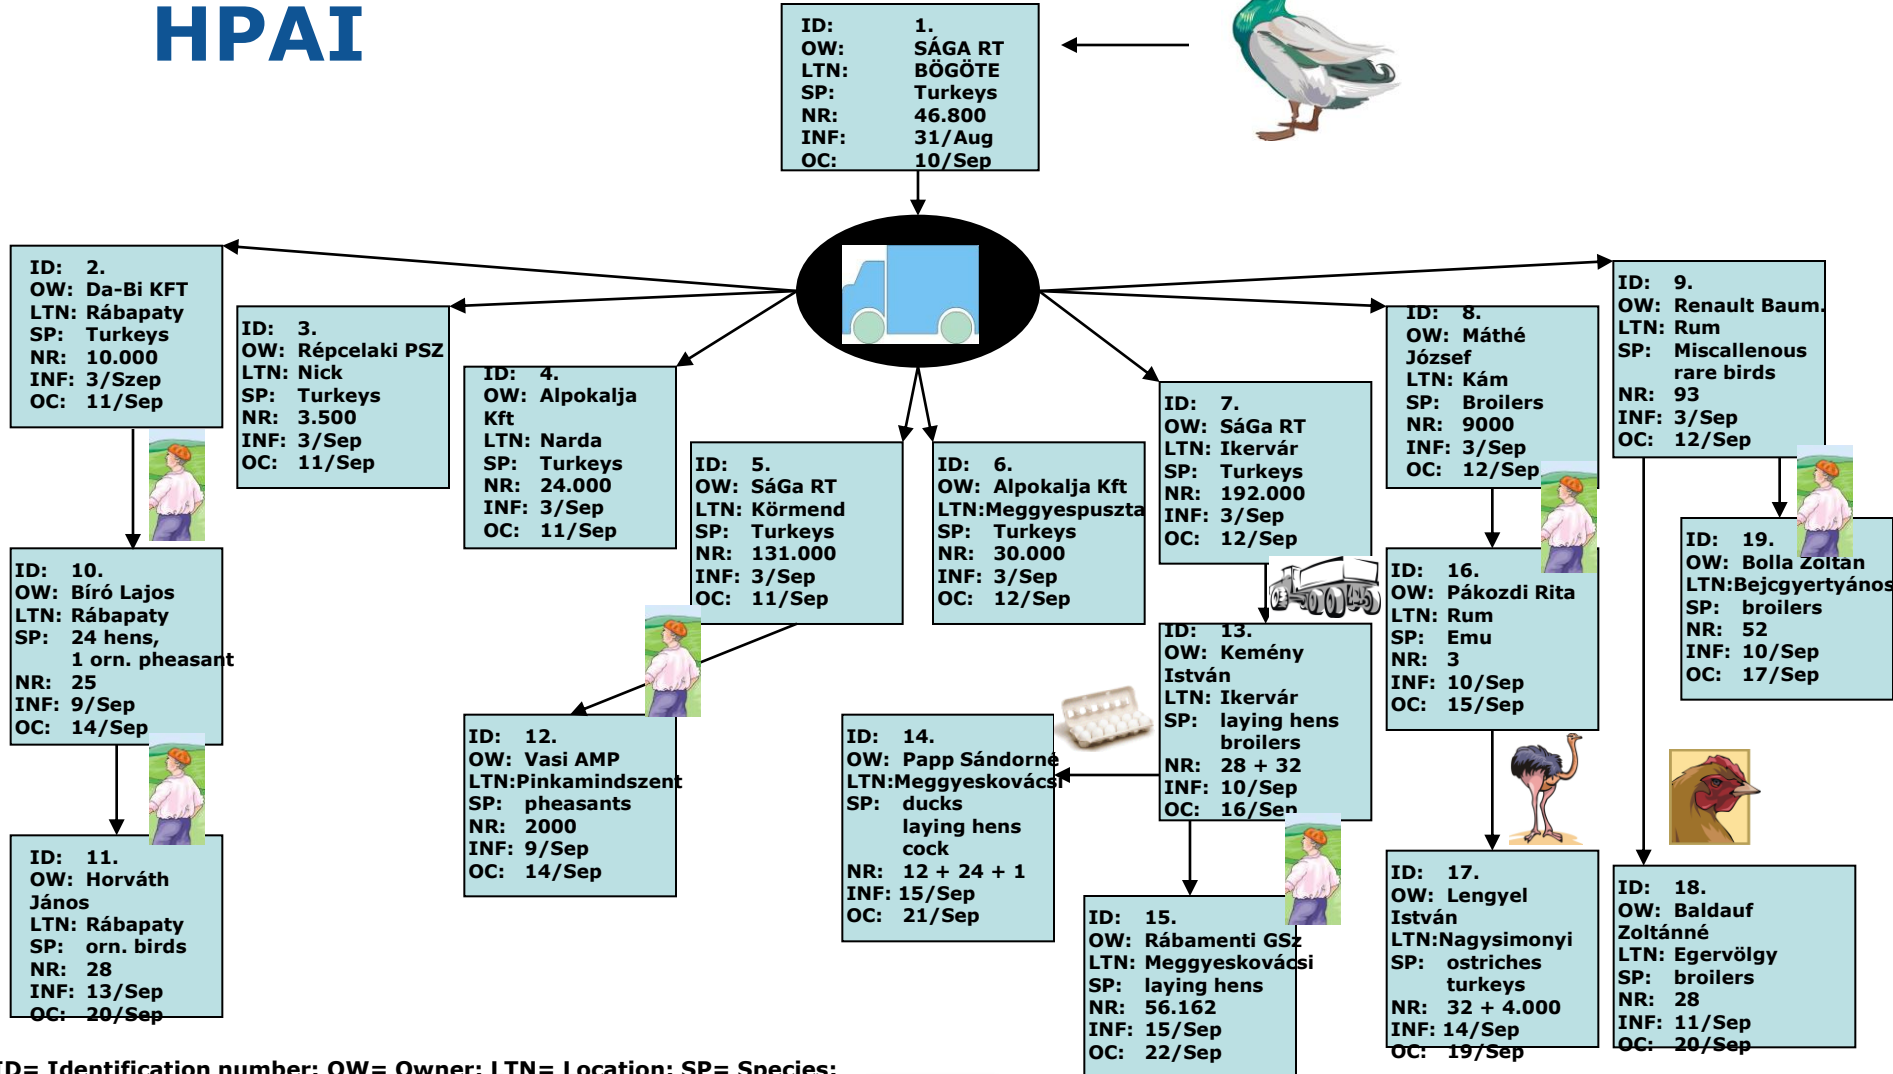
HPAI

ID: 1.
OW: SÁGA RT
LTN: BÖGÖTE
SP: Turkeys
NR: 46.800
INF: 31/Aug
OC: 10/Sep

ID: 2.
OW: Da-Bi KFT
LTN: Rábapaty
SP: Turkeys
NR: 10.000
INF: 3/Szep
OC: 11/Sep

ID: 3.
OW: Répcelaki PSZ
LTN: Nick
SP: Turkeys
NR: 3.500
INF: 3/Sep
OC: 11/Sep

ID: 4.
OW: Alpokalja Kft
LTN: Narda
SP: Turkeys
NR: 24.000
INF: 3/Sep
OC: 11/Sep

ID: 5.
OW: SáGa RT
LTN: Körmend
SP: Turkeys
NR: 131.000
INF: 3/Sep
OC: 11/Sep

ID: 6.
OW: Alpokalja Kft
LTN:Meggyespuszta
SP: Turkeys
NR: 30.000
INF: 3/Sep
OC: 12/Sep

ID: 7.
OW: SáGa RT
LTN: Ikervár
SP: Turkeys
NR: 192.000
INF: 3/Sep
OC: 12/Sep

ID: 8.
OW: Máthé József
LTN: Kám
SP: Broilers
NR: 9000
INF: 3/Sep
OC: 12/Sep

ID: 9.
OW: Renault Baum.
LTN: Rum
SP: Miscallenous rare birds
NR: 93
INF: 3/Sep
OC: 12/Sep

ID: 10.
OW: Bíró Lajos
LTN: Rábapaty
SP: 24 hens, 1 orn. pheasant
NR: 25
INF: 9/Sep
OC: 14/Sep

ID: 11.
OW: Horváth János
LTN: Rábapaty
SP: orn. birds
NR: 28
INF: 13/Sep
OC: 20/Sep

ID: 12.
OW: Vasi AMP
LTN:Pinkamindszent
SP: pheasants
NR: 2000
INF: 9/Sep
OC: 14/Sep

ID: 13.
OW: Kemény István
LTN: Ikervár
SP: laying hens broilers
NR: 28 + 32
INF: 10/Sep
OC: 16/Sep

ID: 14.
OW: Papp Sándorné
LTN:Meggyeskovácsi
SP: ducks laying hens cock
NR: 12 + 24 + 1
INF: 15/Sep
OC: 21/Sep

ID: 15.
OW: Rábamenti GSz
LTN: Meggyeskovácsi
SP: laying hens
NR: 56.162
INF: 15/Sep
OC: 22/Sep

ID: 16.
OW: Pákozdi Rita
LTN: Rum
SP: Emu
NR: 3
INF: 10/Sep
OC: 15/Sep

ID: 17.
OW: Lengyel István
LTN:Nagysimonyi
SP: ostriches turkeys
NR: 32 + 4.000
INF: 14/Sep
OC: 19/Sep

ID: 18.
OW: Baldauf Zoltánné
LTN: Egervölgy
SP: broilers
NR: 28
INF: 11/Sep
OC: 20/Sep

ID: 19.
OW: Bolla Zoltan
LTN:Bejcgyertyános
SP: broilers
NR: 52
INF: 10/Sep
OC: 17/Sep

ID= Identification number; OW= Owner; LTN= Location; SP= Species;